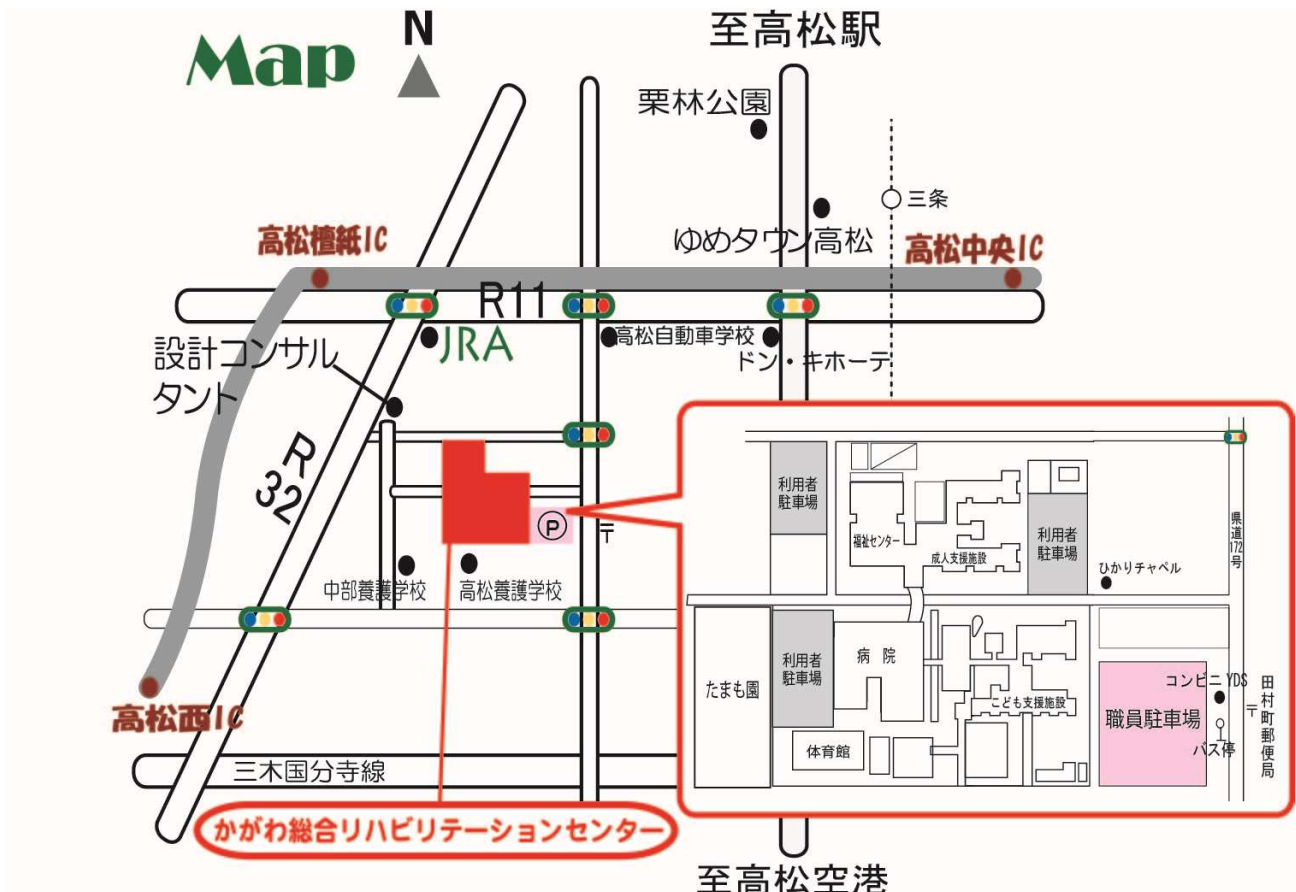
Map

N

至高松駅

栗林公園

三条

ゆめタウン高松

高松檀紙IC

高松中央IC

R11

JRA

高松自動車学校

ドン・キホーテ

設計コンサルタント

R32

Ⓟ

〒

中部養護学校

高松養護学校

高松西IC

三木国分寺線

かがわ総合リハビリテーションセンター

至高松空港

利用者駐車場

福祉センター

成人支援施設

利用者駐車場

ひかりチャペル

県道172号

たまも園

利用者駐車場

病院

こども支援施設

コンビニ YDS

職員駐車場

バス停

〒

田村町郵便局

体育館